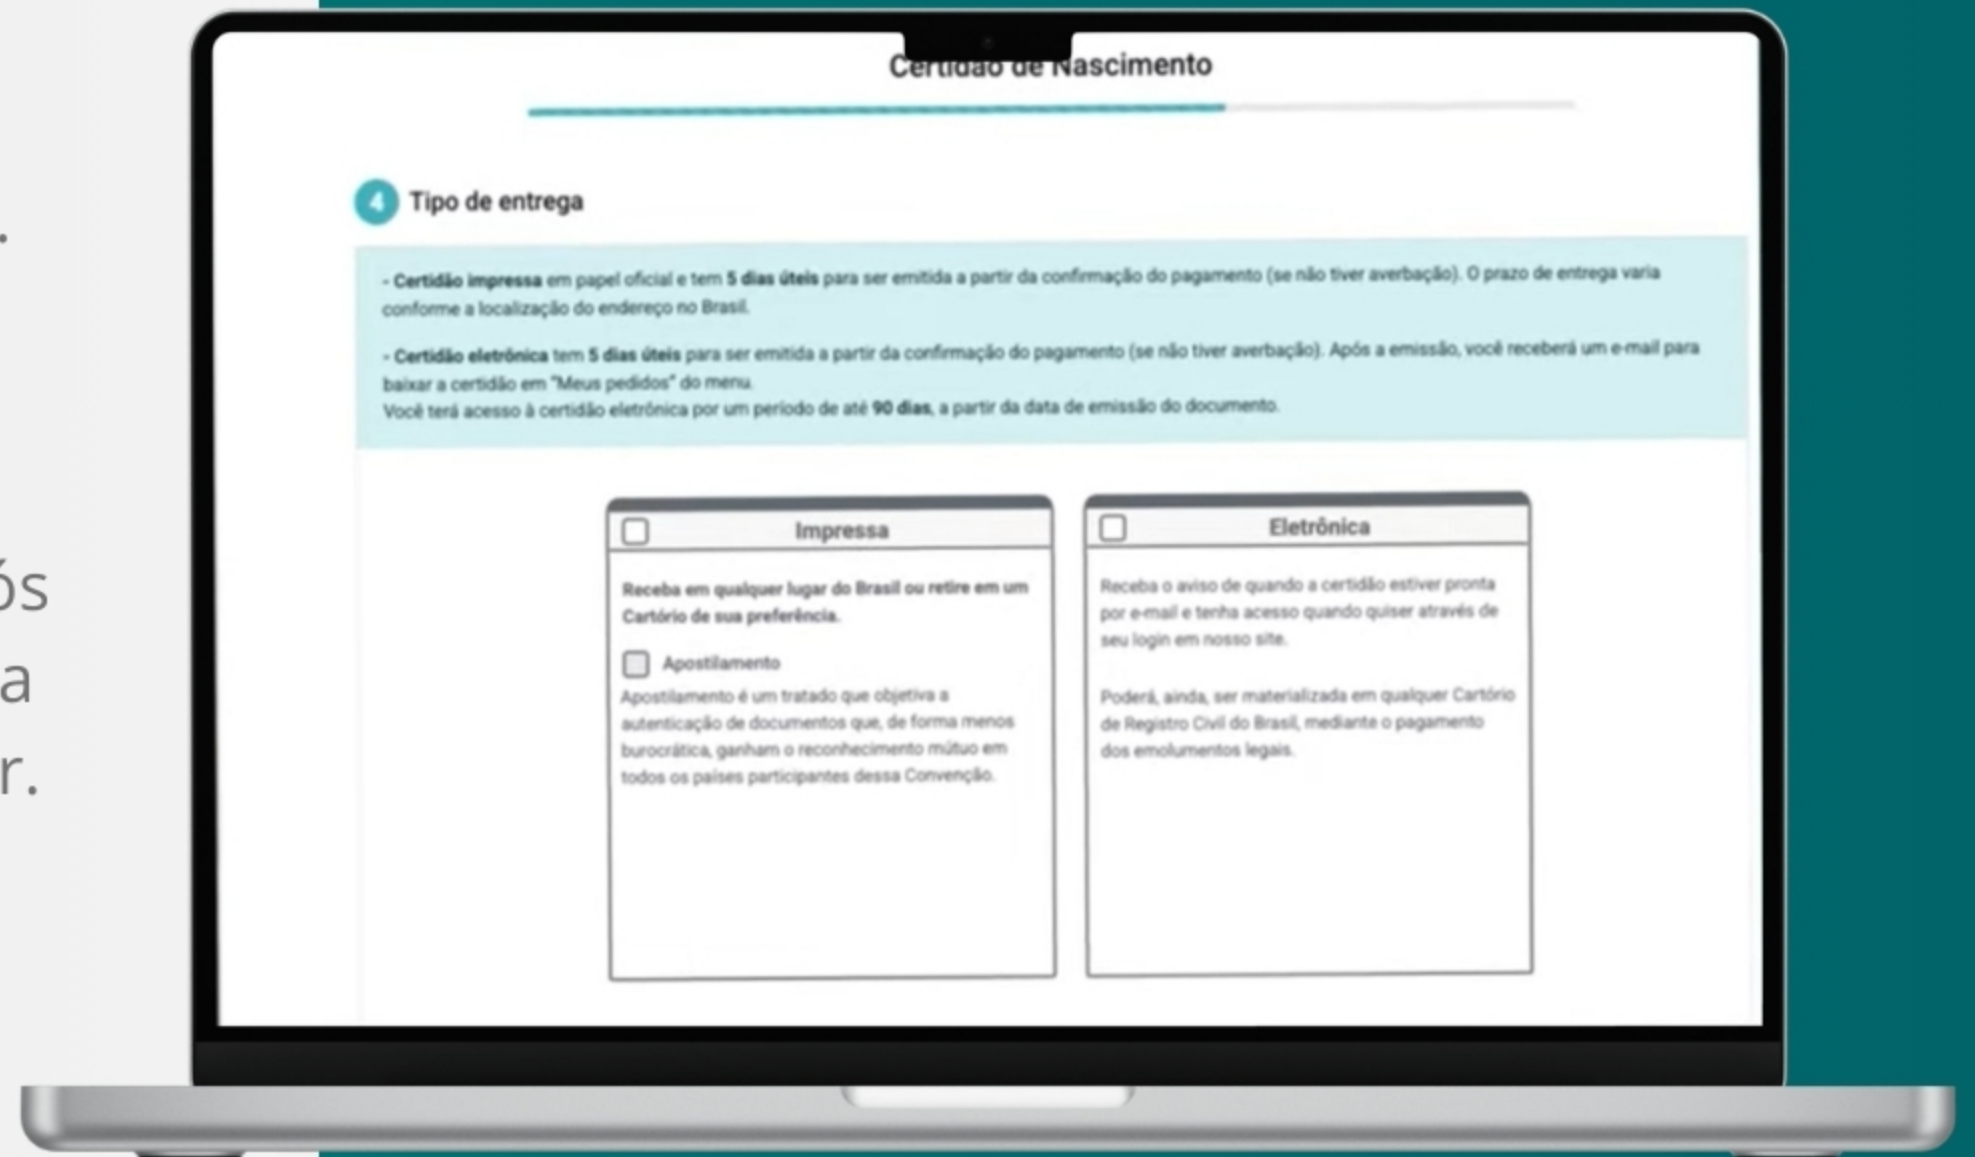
.

ós
a
r.

Certidão de Nascimento

4 Tipo de entrega

- **Certidão impressa** em papel oficial e tem **5 dias úteis** para ser emitida a partir da confirmação do pagamento (se não tiver averbação). O prazo de entrega varia conforme a localização do endereço no Brasil.

- **Certidão eletrônica** tem **5 dias úteis** para ser emitida a partir da confirmação do pagamento (se não tiver averbação). Após a emissão, você receberá um e-mail para baixar a certidão em "Meus pedidos" do menu.
Você terá acesso à certidão eletrônica por um período de até **90 dias**, a partir da data de emissão do documento.

Impressa

**Receba em qualquer lugar do Brasil ou retire em um Cartório de sua preferência.**

Apostilamento

Apostilamento é um tratado que objetiva a autenticação de documentos que, de forma menos burocrática, ganham o reconhecimento mútuo em todos os países participantes dessa Convenção.

Eletrônica

Receba o aviso de quando a certidão estiver pronta por e-mail e tenha acesso quando quiser através de seu login em nosso site.

Poderá, ainda, ser materializada em qualquer Cartório de Registro Civil do Brasil, mediante o pagamento dos emolumentos legais.